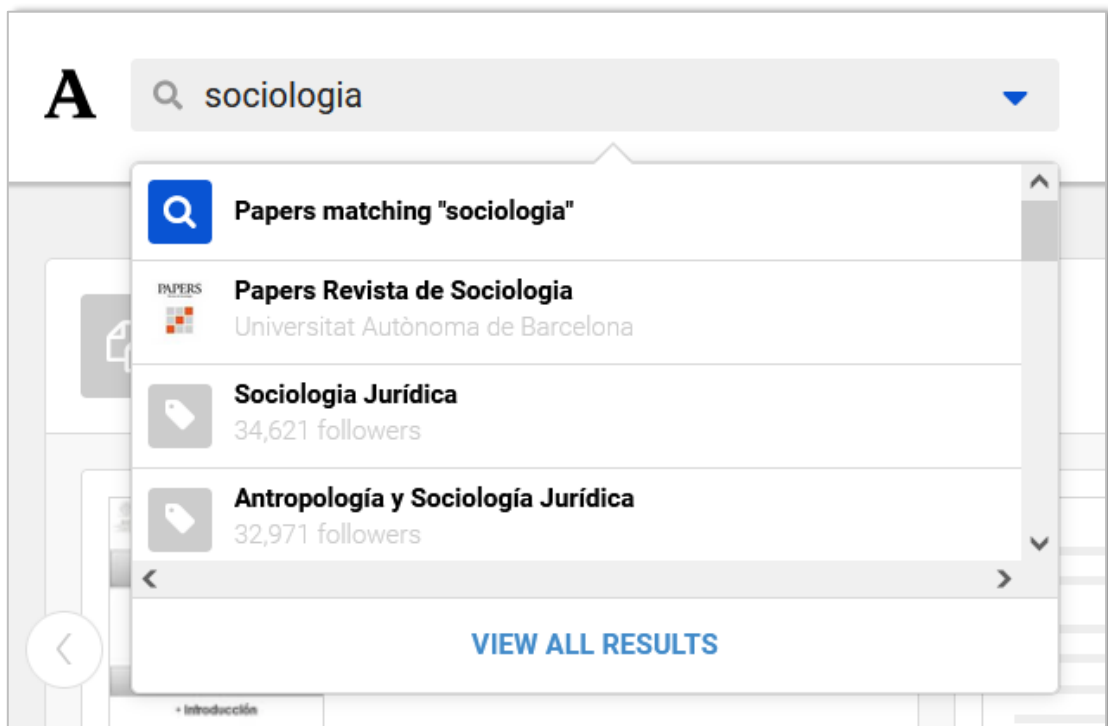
A

sociologia

Papers matching "sociologia"

PAPERS

Papers Revista de Sociologia
Universitat Autònoma de Barcelona

Sociologia Jurídica
34,621 followers

Antropología y Sociología Jurídica
32,971 followers

VIEW ALL RESULTS

• Introducción